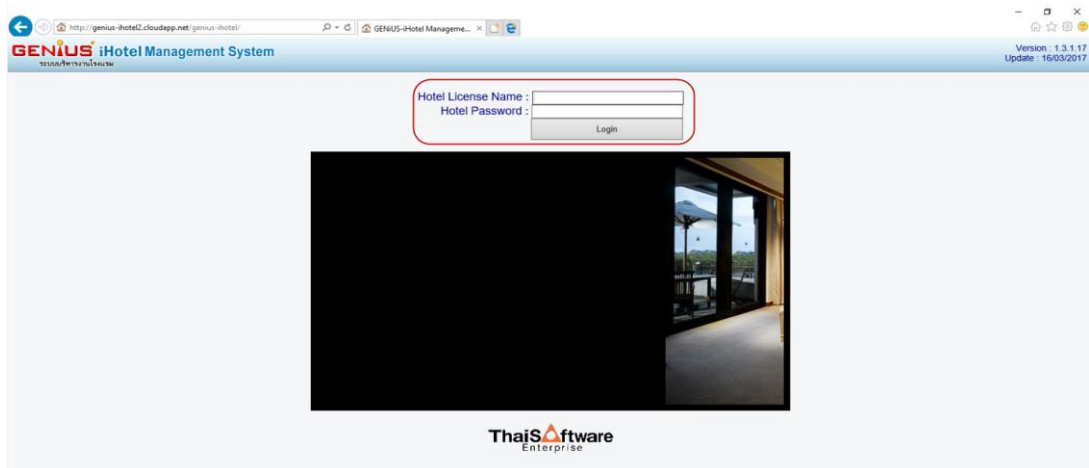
http://genius-ihotel2.cloudapp.net/genius-ihotel/
GENiUS-iHotel Manageme... ×

GENiUS iHotel Management System
ระบบบริหารงานโรงแรม

Version : 1.3.1.17
Update : 16/03/2017

Hotel License Name :
Hotel Password :
Login

ThaiSoftware
Enterprise